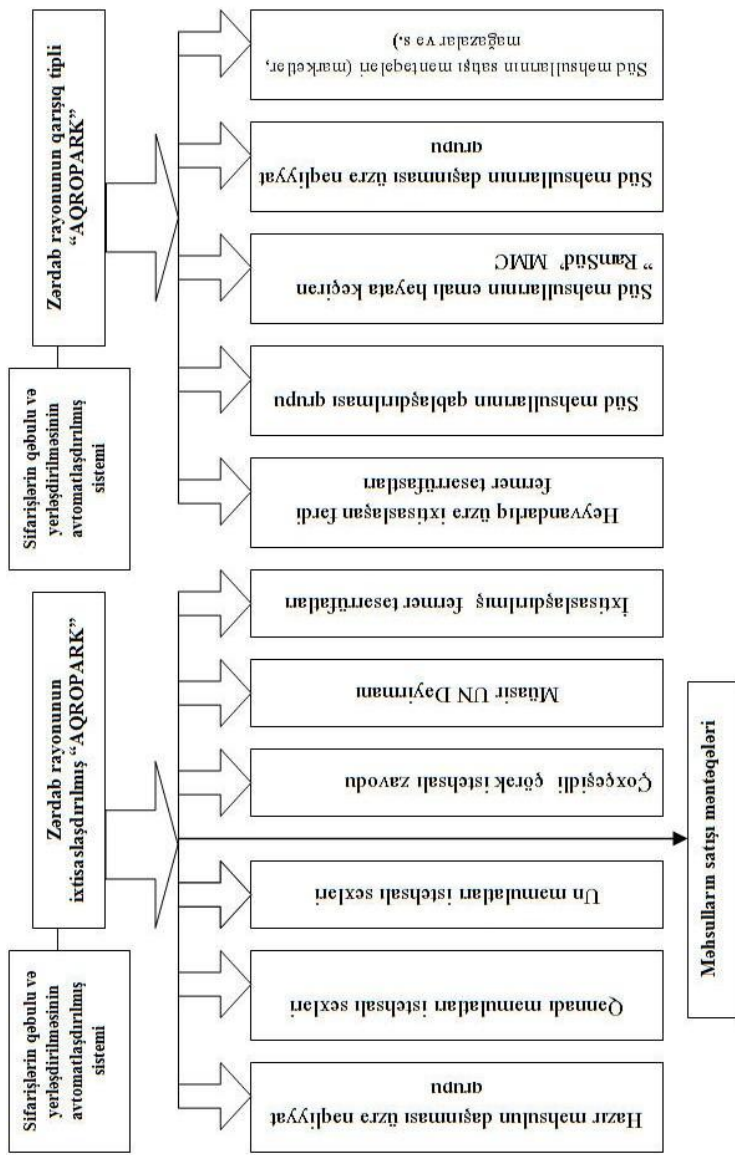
Zərdab rayonunun qarışıq tipli "AQROPARK"

Sifarişlərin qəbulu və yerləşdirilməsinin avtomatlaşdırılmış sistemi

Süd məhsullarının satışı məntəqələri (marketlər, mağazalar və s.)

Süd məhsullarının daşınması üzrə nəqliyyat qrupu

Süd məhsullarının emalı həyata keçirən " RamSüd" MMC

Süd məhsullarının qablaşdırılması qrupu

Heyvandarlıq üzrə ixtisaslaşan fərdi fermer təsərrüfatları

Zərdab rayonunun ixtisaslaşdırılmış "AQROPARK"

Sifarişlərin qəbulu və yerləşdirilməsinin avtomatlaşdırılmış sistemi

İxtisaslaşdırılmış fermer təsərrüfatları

Müasir UN Dəyirmanı

Çoxçeşidli çörək istehsalı zavodu

Un məmulatları istehsalı sexləri

Qənnadı məmulatları istehsalı sexləri

Hazır məhsulun daşınması üzrə nəqliyyat qrupu

Məhsulların satışı məntəqələri